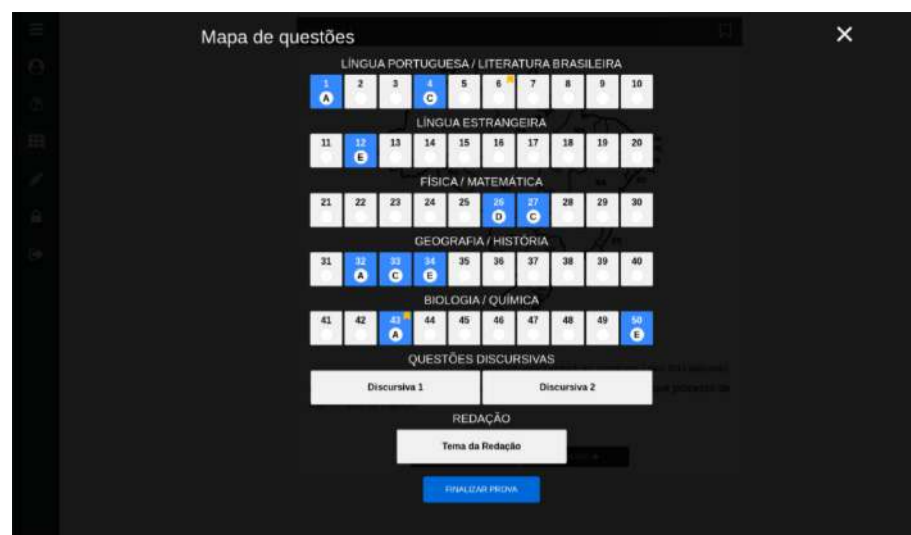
Mapa de questões

×

LÍNGUA PORTUGUESA / LITERATURA BRASILEIRA

1 A 2 3 4 C 5 6 7 8 9 10

LÍNGUA ESTRANGEIRA

11 12 E 13 14 15 16 17 18 19 20

FÍSICA / MATEMÁTICA

21 22 23 24 25 26 D 27 C 28 29 30

GEOGRAFIA / HISTÓRIA

31 32 A 33 C 34 E 35 36 37 38 39 40

BIOLOGIA / QUÍMICA

41 42 43 A 44 45 46 47 48 49 50 E

QUESTÕES DISCURSIVAS

Discursiva 1

Discursiva 2

REDAÇÃO

Tema da Redação

FINALIZAR PROVA